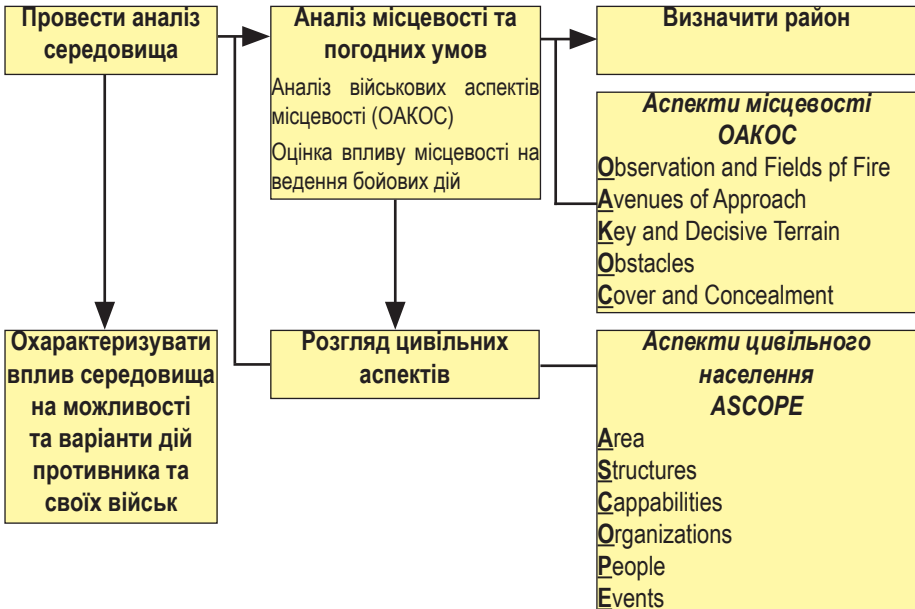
Провести аналіз середовища

Аналіз місцевості та погодних умов

Аналіз військових аспектів місцевості (ОАКОС)

Оцінка впливу місцевості на ведення бойових дій

Визначити район

Аспекти місцевості ОАКОС

Observation and Fields pf Fire
Avenues of Approach
Key and Decisive Terrain
Obstacles
Cover and Concealment

Охарактеризувати вплив середовища на можливості та варіанти дій противника та своїх військ

Розгляд цивільних аспектів

Аспекти цивільного населення ASCOPE

Area
Structures
Cappabilities
Organizations
People
Events